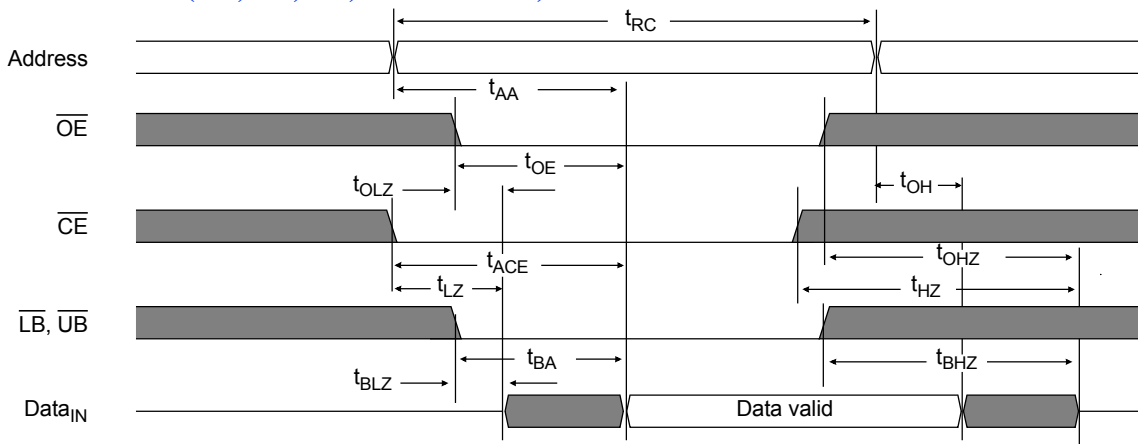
$t_{RC}$

Address

$t_{AA}$

$\overline{OE}$

$t_{OE}$

$t_{OLZ}$

$t_{OH}$

$\overline{CE}$

$t_{OHZ}$

$t_{ACE}$

$t_{LZ}$

$t_{HZ}$

$\overline{LB}$, $\overline{UB}$

$t_{BA}$

$t_{BHZ}$

$t_{BLZ}$

Data$_{IN}$

Data valid